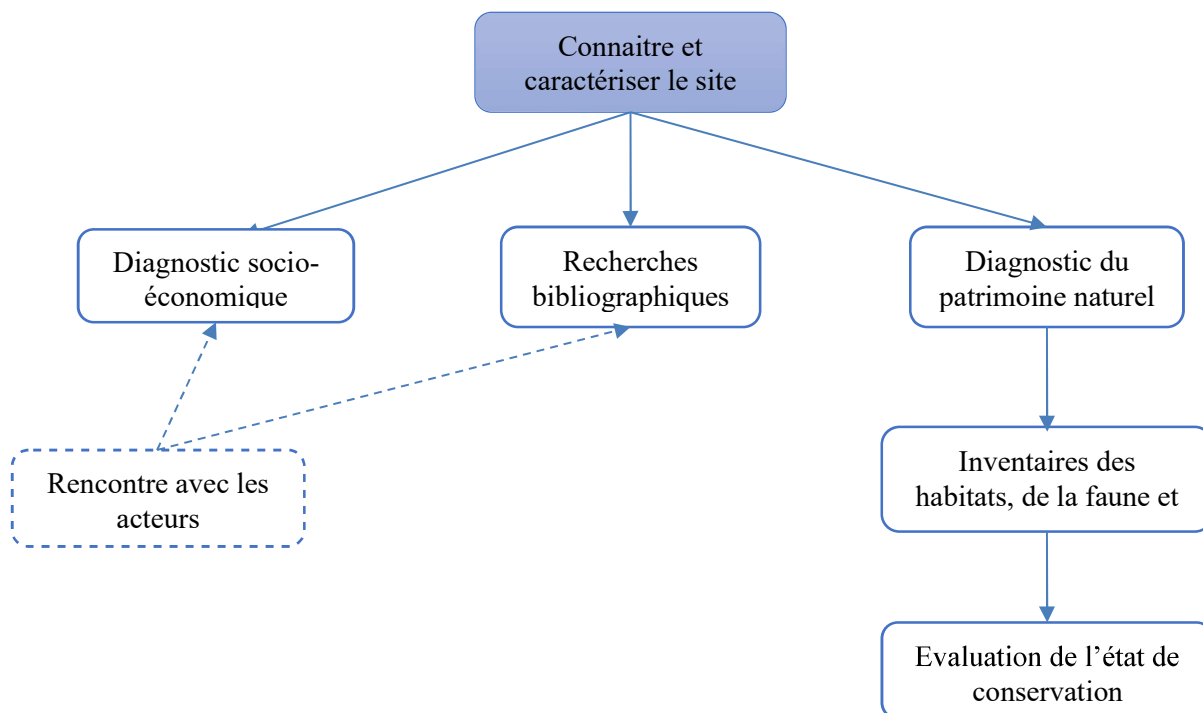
Connaitre et caractériser le site

Diagnostic socio-économique

Recherches bibliographiques

Diagnostic du patrimoine naturel

Rencontre avec les acteurs

Inventaires des habitats, de la faune et

Evaluation de l’état de conservation